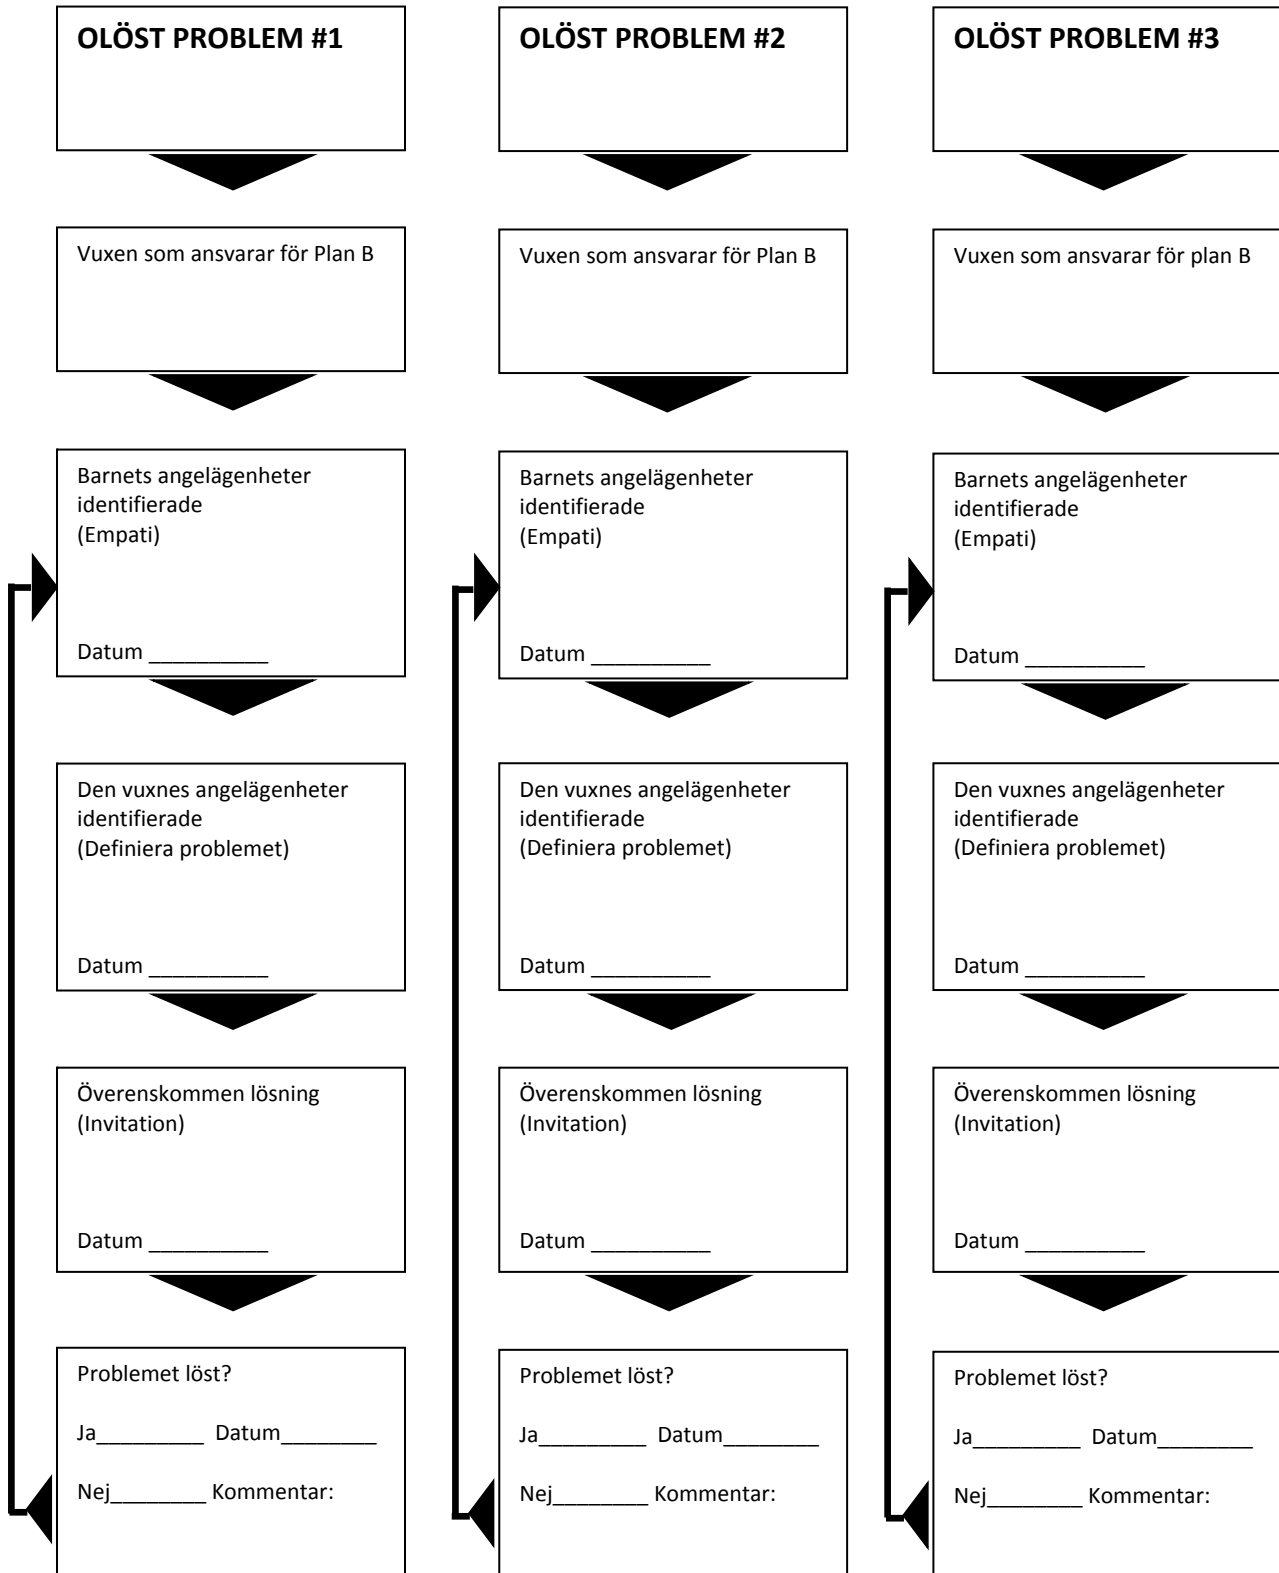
OLÖST PROBLEM #1

Vuxen som ansvarar för Plan B

Barnets angelägenheter identifierade
(Empati)

Datum __________

Den vuxnes angelägenheter identifierade
(Definiera problemet)

Datum __________

Överenskommen lösning
(Invitation)

Datum __________

Problemet löst?

Ja_________ Datum________

Nej________ Kommentar:

OLÖST PROBLEM #2

Vuxen som ansvarar för Plan B

Barnets angelägenheter identifierade
(Empati)

Datum __________

Den vuxnes angelägenheter identifierade
(Definiera problemet)

Datum __________

Överenskommen lösning
(Invitation)

Datum __________

Problemet löst?

Ja_________ Datum________

Nej________ Kommentar:

OLÖST PROBLEM #3

Vuxen som ansvarar för plan B

Barnets angelägenheter identifierade
(Empati)

Datum __________

Den vuxnes angelägenheter identifierade
(Definiera problemet)

Datum __________

Överenskommen lösning
(Invitation)

Datum __________

Problemet löst?

Ja_________ Datum________

Nej________ Kommentar: